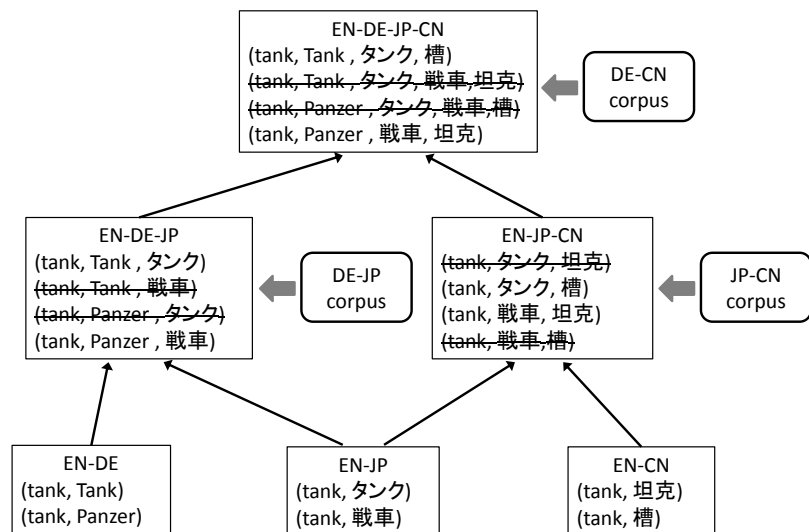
EN-DE-JP-CN
(tank, Tank , タンク, 槽)
(tank, Tank , タンク, 戦車, 坦克)
(tank, Panzer , タンク, 戦車, 槽)
(tank, Panzer , 戦車, 坦克)

DE-CN corpus

EN-DE-JP
(tank, Tank , タンク)
(tank, Tank , 戦車)
(tank, Panzer , タンク)
(tank, Panzer , 戦車)

DE-JP corpus

EN-JP-CN
(tank, タンク, 坦克)
(tank, タンク, 槽)
(tank, 戦車, 坦克)
(tank, 戦車, 槽)

JP-CN corpus

EN-DE
(tank, Tank)
(tank, Panzer)

EN-JP
(tank, タンク)
(tank, 戦車)

EN-CN
(tank, 坦克)
(tank, 槽)